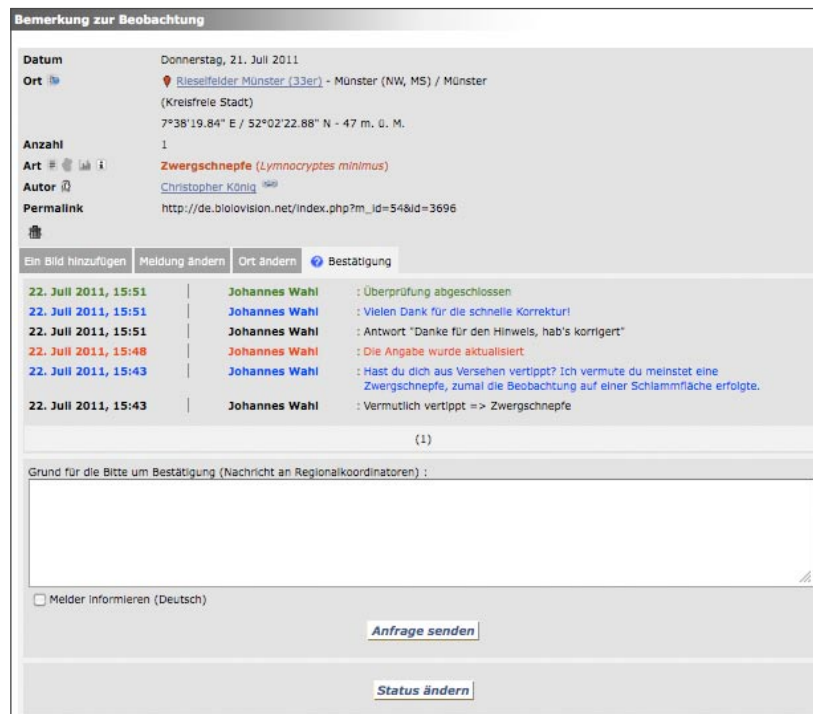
Bemerkung zur Beobachtung

| | |
|---|---|
| Datum | Donnerstag, 21. Juli 2011 |
| Ort | Rieselfelder Münster (33er) - Münster (NW, MS) / Münster (Kreisfreie Stadt) 7°38'19.84" E / 52°02'22.88" N - 47 m. ü. M. |
| Anzahl | 1 |
| Art | Zwergschnepfe (Lymnocryptes minimus) |
| Autor | Christopher König |
| Permalink | http://de.biolovision.net/index.php?m_id=54&id=3696 |

Ein Bild hinzufügen | Meldung ändern | Ort ändern | Bestätigung

| | | |
|---|---|---|
| 22. Juli 2011, 15:51 | Johannes Wahl | : Überprüfung abgeschlossen |
| 22. Juli 2011, 15:51 | Johannes Wahl | : Vielen Dank für die schnelle Korrektur! |
| 22. Juli 2011, 15:51 | Johannes Wahl | : Antwort "Danke für den Hinweis, hab's korrigert" |
| 22. Juli 2011, 15:48 | Johannes Wahl | : Die Angabe wurde aktualisiert |
| 22. Juli 2011, 15:43 | Johannes Wahl | : Hast du dich aus Versehen vertippt? Ich vermute du meinstet eine Zwergschnepfe, zumal die Beobachtung auf einer Schlammfläche erfolgte. |
| 22. Juli 2011, 15:43 | Johannes Wahl | : Vermutlich vertippt => Zwergschnepfe |

(1)

Grund für die Bitte um Bestätigung (Nachricht an Regionalkoordinatoren) :

Melder informieren (Deutsch)

Anfrage senden

Status ändern